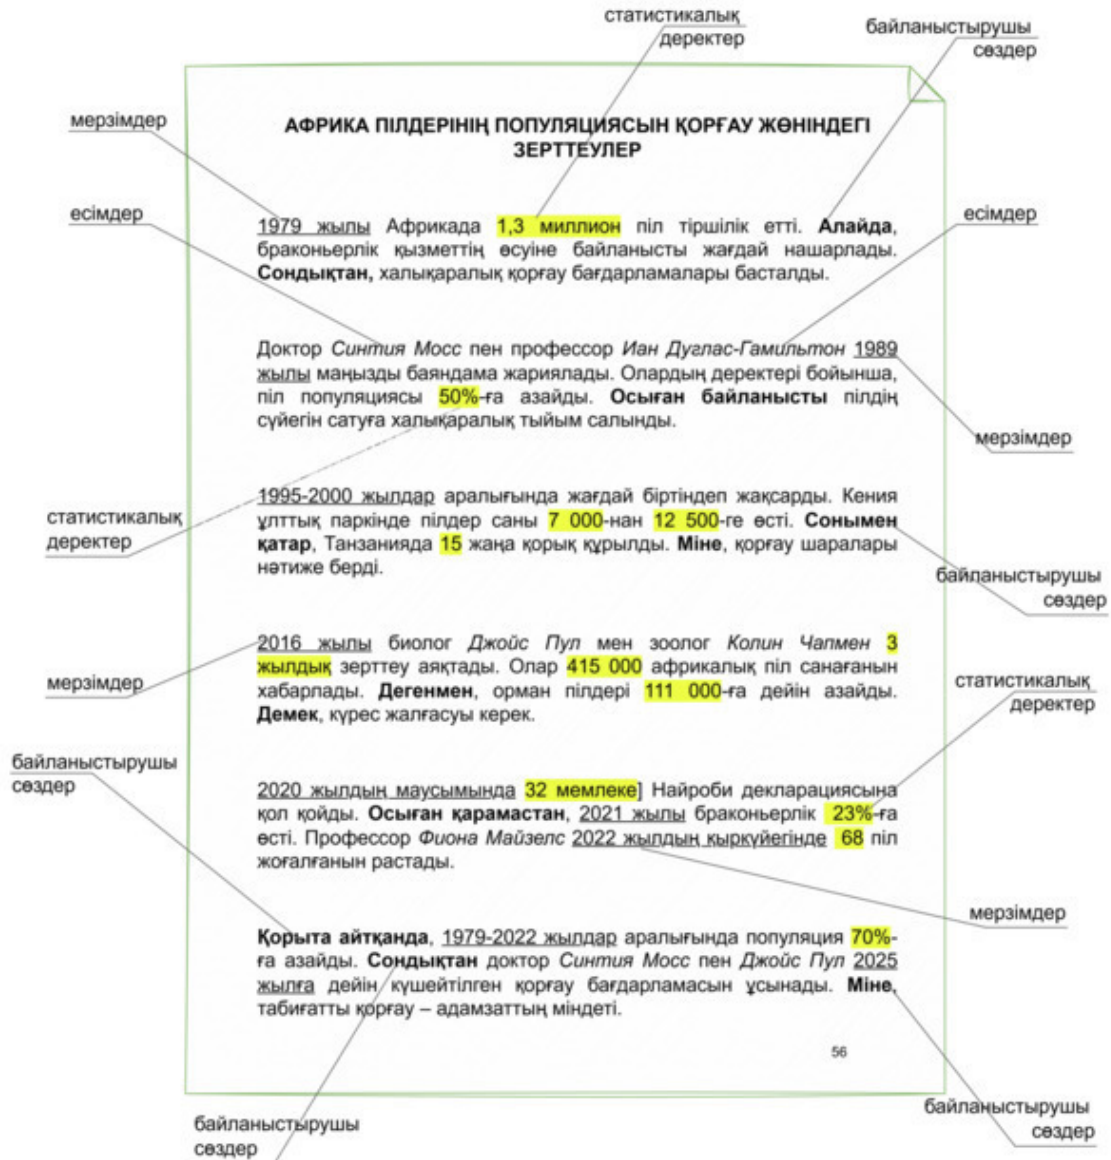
статистикалық деректер

байланыстырушы сөздер

мерзімдер

АФРИКА ПІЛДЕРІНІҢ ПОПУЛЯЦИЯСЫН ҚОРҒАУ ЖӨНІНДЕГІ ЗЕРТТЕУЛЕР

есімдер

есімдер

1979 жылы Африкада 1,3 миллион піл тіршілік етті. **Алайда**, браконьерлік қызметтің өсуіне байланысты жағдай нашарлады. **Сондықтан,** халықаралық қорғау бағдарламалары басталды.

Доктор *Синтия Мосс* пен профессор *Иан Дуглас-Гамильтон* 1989 жылы маңызды баяндама жариялады. Олардың деректері бойынша, піл популяциясы 50%-ға азайды. **Осыған байланысты** пілдің сүйегін сатуға халықаралық тыйым салынды.

мерзімдер

статистикалық деректер

1995-2000 жылдар аралығында жағдай біртіндеп жақсарды. Кения ұлттық паркінде пілдер саны 7 000-нан 12 500-ге өсті. **Сонымен қатар**, Танзанияда 15 жаңа қорық құрылды. **Міне**, қорғау шаралары нәтиже берді.

байланыстырушы сөздер

мерзімдер

2016 жылы биолог *Джойс Пул* мен зоолог *Колин Чапмен* 3 жылдық зерттеу аяқтады. Олар 415 000 африкалық піл санағанын хабарлады. **Дегенмен**, орман пілдері 111 000-ға дейін азайды. **Демек**, күрес жалғасуы керек.

статистикалық деректер

байланыстырушы сөздер

2020 жылдың маусымында 32 мемлеке] Найроби декларациясына қол қойды. **Осыған қарамастан**, 2021 жылы браконьерлік 23%-ға өсті. Профессор *Фиона Майзелс* 2022 жылдың қыркүйегінде 68 піл жоғалғанын растады.

мерзімдер

**Қорыта айтқанда**, 1979-2022 жылдар аралығында популяция 70%-ға азайды. **Сондықтан** доктор *Синтия Мосс* пен *Джойс Пул* 2025 жылға дейін күшейтілген қорғау бағдарламасын ұсынады. **Міне**, табиғатты қорғау – адамзаттың міндеті.

56

байланыстырушы сөздер

байланыстырушы сөздер